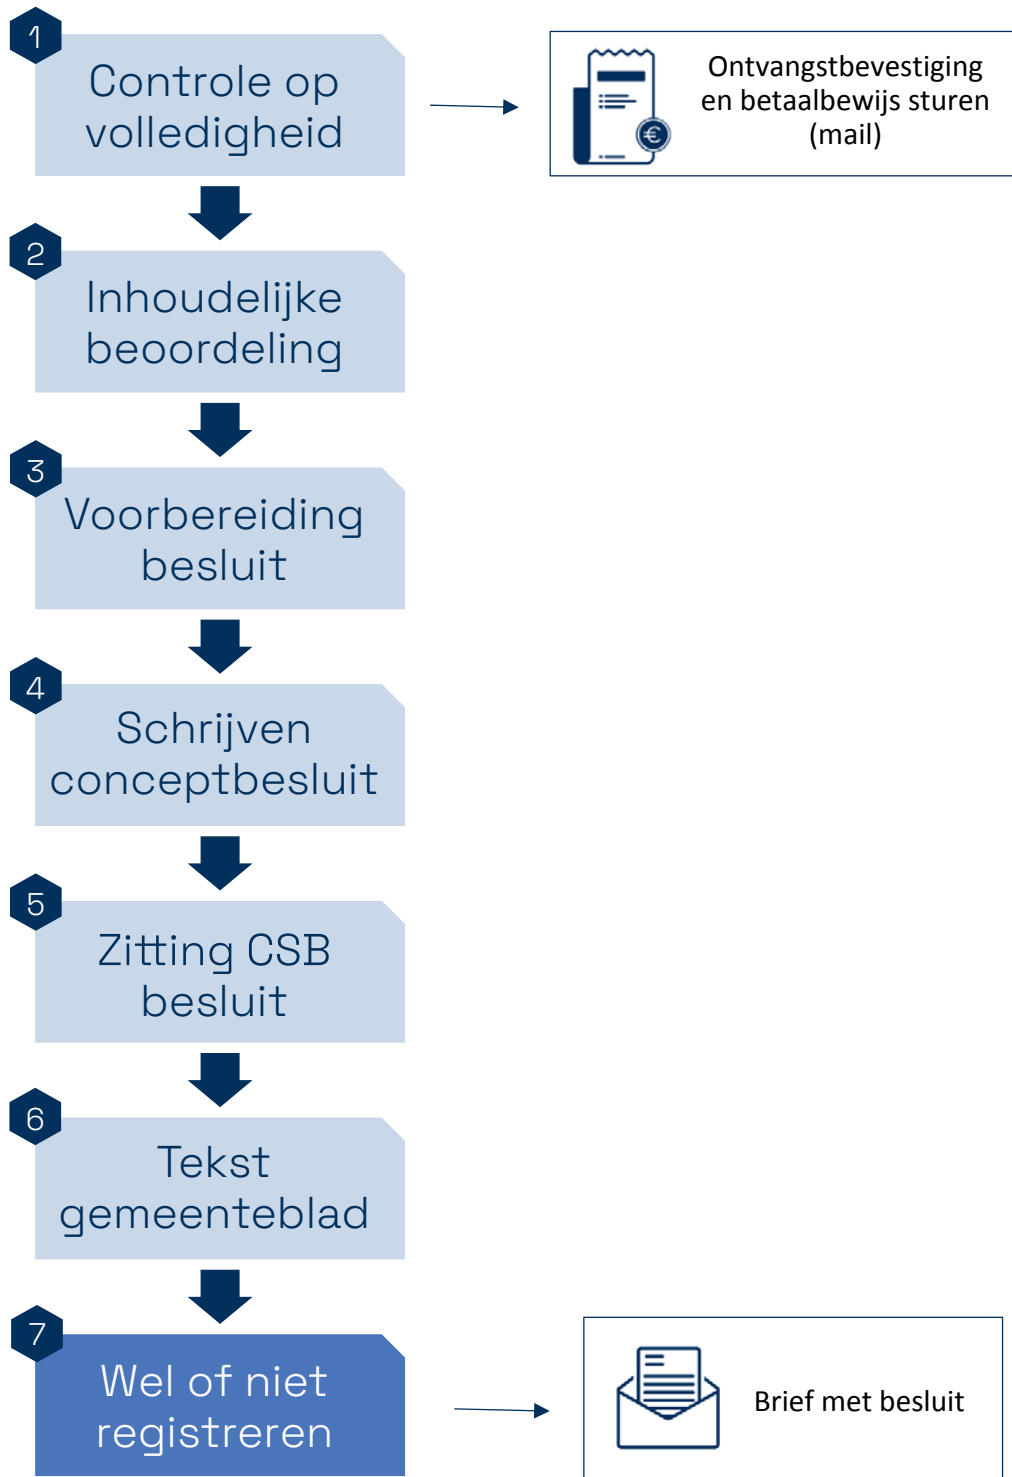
1
Controle op volledigheid

Ontvangstbevestiging en betaalbewijs sturen (mail)

2
Inhoudelijke beoordeling

3
Voorbereiding besluit

4
Schrijven conceptbesluit

5
Zitting CSB besluit

6
Tekst gemeenteblad

7
Wel of niet registreren

Brief met besluit